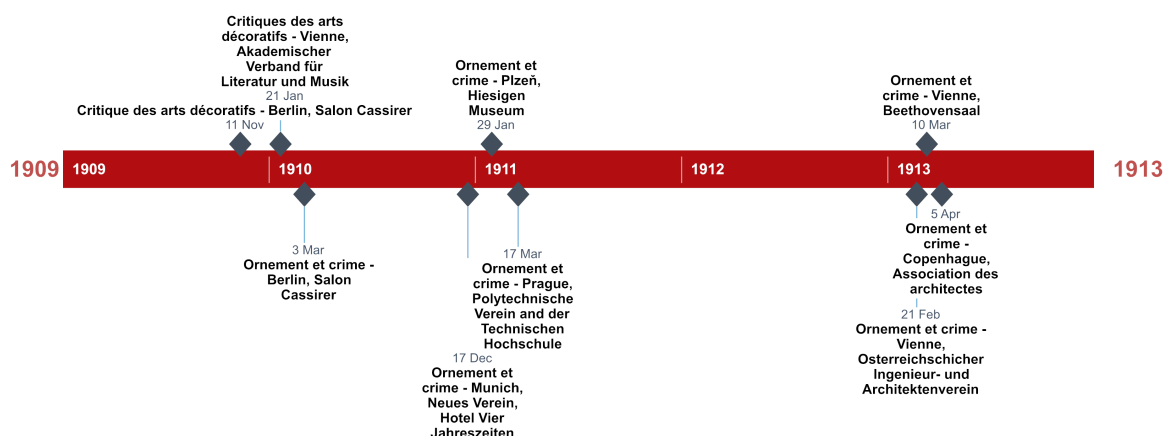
Critiques des arts décoratifs - Vienne, Akademischer Verband für Literatur und Musik
21 Jan

Critique des arts décoratifs - Berlin, Salon Cassirer
11 Nov

Ornement et crime - Plzeň, Hiesigen Museum
29 Jan

Ornement et crime - Vienne, Beethovensaal
10 Mar

1909

1909

1910

1911

1912

1913

1913

3 Mar
Ornement et crime - Berlin, Salon Cassirer

17 Mar
Ornement et crime - Prague, Polytechnische Verein and der Technischen Hochschule

17 Dec
Ornement et crime - Munich, Neues Verein, Hotel Vier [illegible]

5 Apr
Ornement et crime - Copenhague, Association des architectes

21 Feb
Ornement et crime - Vienne, Osterreichschicher Ingenieur- und Architektenverein